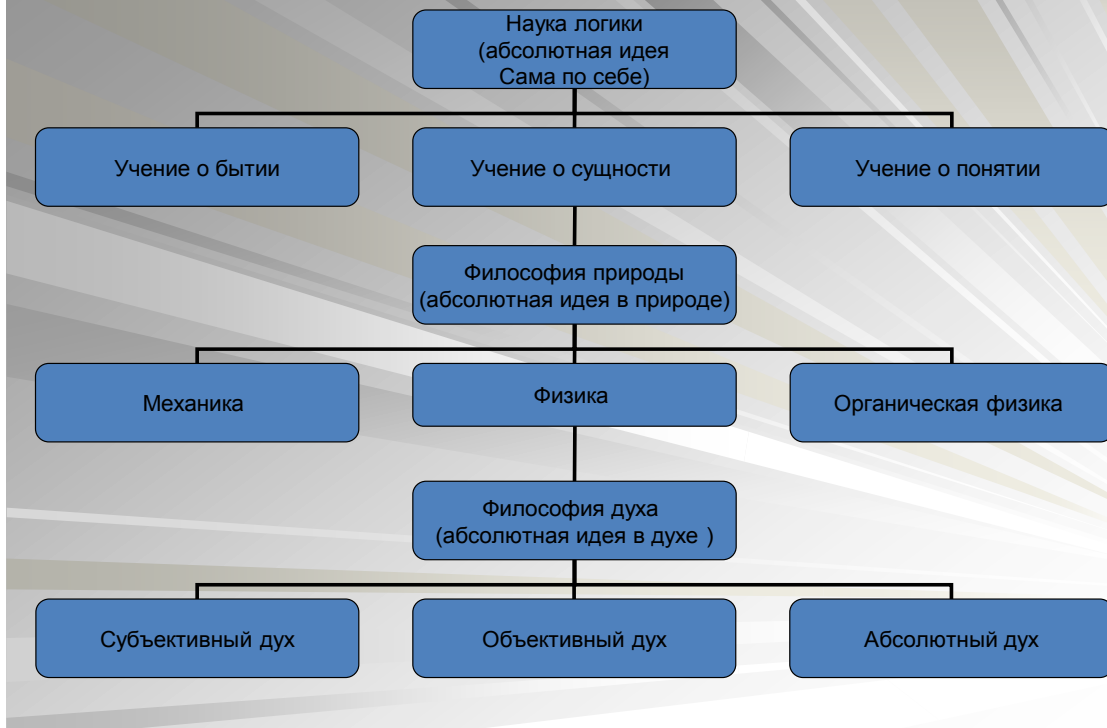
Наука логики
(абсолютная идея
Сама по себе)

Учение о бытии

Учение о сущности

Учение о понятии

Философия природы
(абсолютная идея в природе)

Механика

Физика

Органическая физика

Философия духа
(абсолютная идея в духе )

Субъективный дух

Объективный дух

Абсолютный дух